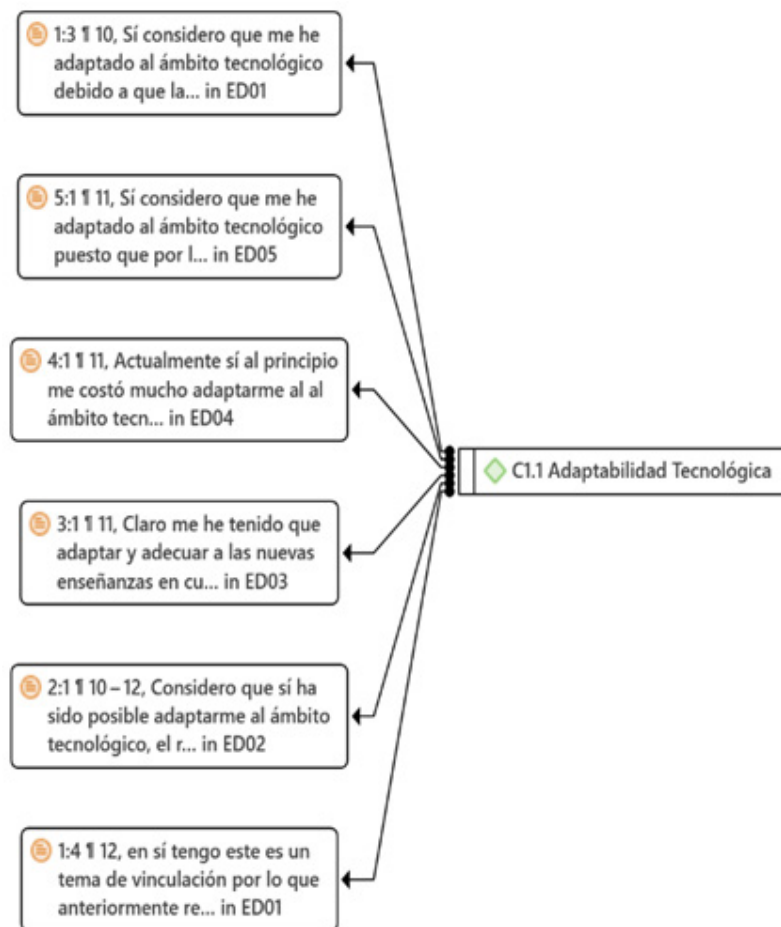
1:3 ¶ 10, Sí considero que me he adaptado al ámbito tecnológico debido a que la... in ED01

5:1 ¶ 11, Sí considero que me he adaptado al ámbito tecnológico puesto que por l... in ED05

4:1 ¶ 11, Actualmente sí al principio me costó mucho adaptarme al al ámbito tecn... in ED04

C1.1 Adaptabilidad Tecnológica

3:1 ¶ 11, Claro me he tenido que adaptar y adecuar a las nuevas enseñanzas en cu... in ED03

2:1 ¶ 10 – 12, Considero que sí ha sido posible adaptarme al ámbito tecnológico, el r... in ED02

1:4 ¶ 12, en sí tengo este es un tema de vinculación por lo que anteriormente re... in ED01